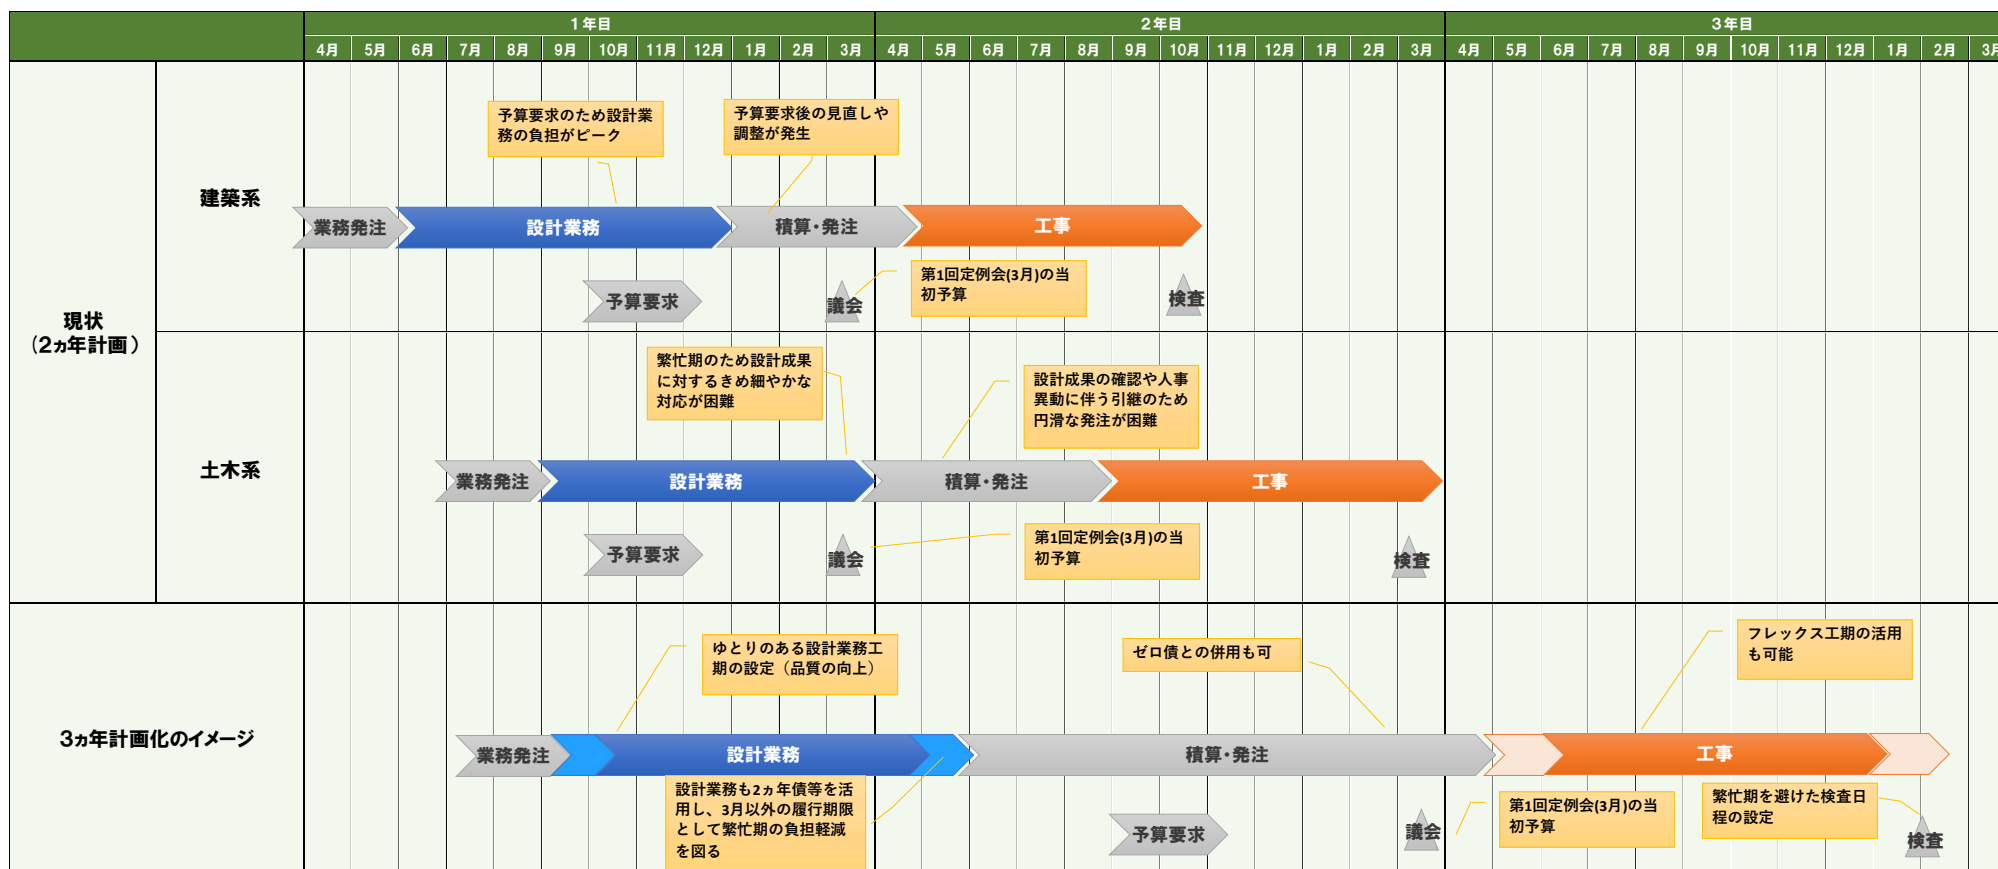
| | | 1年目 | | | | | | | | | | | | 2年目 | | | | | | | | | | | | 3年目 | | | | | | | | | | | |
|---|---|---|---|---|---|---|---|---|---|---|---|---|---|---|---|---|---|---|---|---|---|---|---|---|---|---|---|---|---|---|---|---|---|---|---|---|---|
| | | 4月 | 5月 | 6月 | 7月 | 8月 | 9月 | 10月 | 11月 | 12月 | 1月 | 2月 | 3月 | 4月 | 5月 | 6月 | 7月 | 8月 | 9月 | 10月 | 11月 | 12月 | 1月 | 2月 | 3月 | 4月 | 5月 | 6月 | 7月 | 8月 | 9月 | 10月 | 11月 | 12月 | 1月 | 2月 | 3月 |

現状
（2ヵ年計画）

建築系

予算要求のため設計業務の負担がピーク

予算要求後の見直しや調整が発生

業務発注
設計業務
積算・発注
工事

予算要求
議会

第1回定例会(3月)の当初予算

検査

土木系

繁忙期のため設計成果に対するきめ細やかな対応が困難

設計成果の確認や人事異動に伴う引継のため円滑な発注が困難

業務発注
設計業務
積算・発注
工事

予算要求
議会

第1回定例会(3月)の当初予算

検査

3ヵ年計画化のイメージ

ゆとりのある設計業務工期の設定（品質の向上）

ゼロ債との併用も可

フレックス工期の活用も可能

業務発注
設計業務
積算・発注
工事

設計業務も2ヵ年債等を活用し、3月以外の履行期限として繁忙期の負担軽減を図る

予算要求
議会

第1回定例会(3月)の当初予算

繁忙期を避けた検査日程の設定

検査